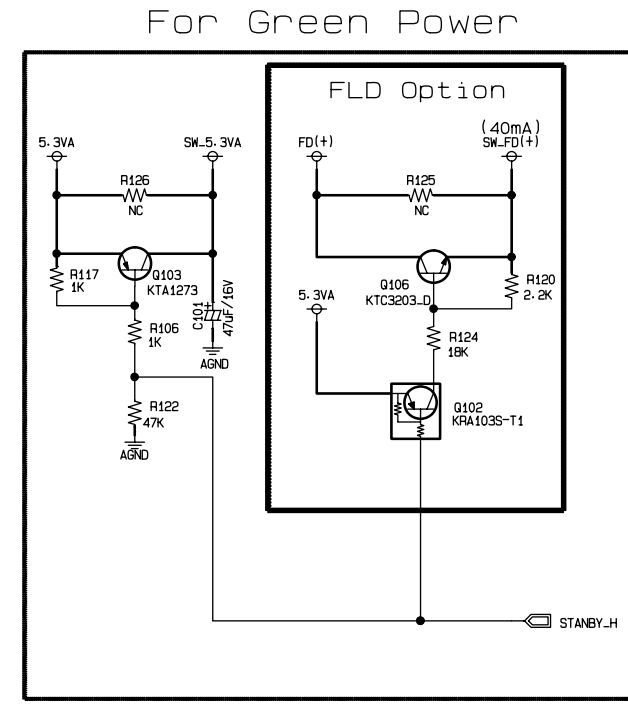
For Green Power

5.3VA
SW_5.3VA
R126
NC
R117
1K
Q103
KTA1273
C101
47uF/16V
AGND
R106
1K
R122
47K
AGND

FLD Option

FD(+)
(40mA)
SW_FD(+)
R125
NC
Q106
KTC3203_D
R120
2.2K
5.3VA
R124
18K
Q102
KRA103S-T1

STANBY_H